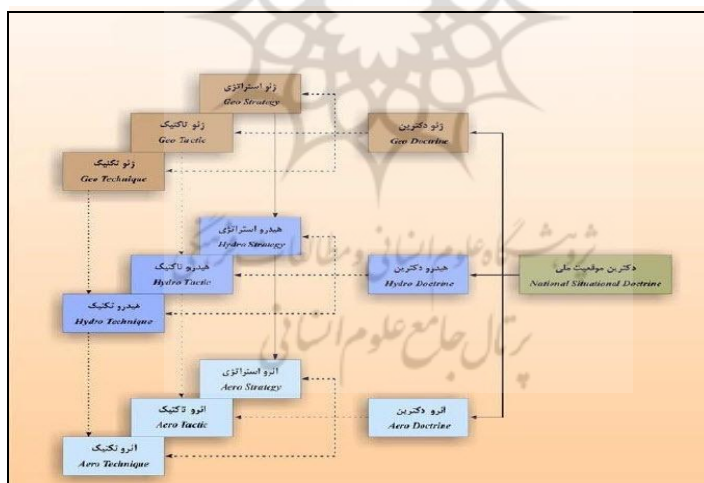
ژئو استراتژی
Geo Strategy

ژئو تاکتیک
Geo Tactic

ژئو تکنیک
Geo Technique

ژئو دکترین
Geo Doctrine

هیدرو استراتژی
Hydro Strategy

هیدرو تاکتیک
Hydro Tactic

هیدرو تکنیک
Hydro Technique

هیدرو دکترین
Hydro Doctrine

دکترین موقعیت ملی
National Situational Doctrine

ائرو استراتژی
Aero Strategy

ائرو تاکتیک
Aero Tactic

ائرو تکنیک
Aero Technique

ائرو دکترین
Aero Doctrine

پژوهشگاه علوم انسانی و مطالعات فرهنگی
پرتال جامع علوم انسانی